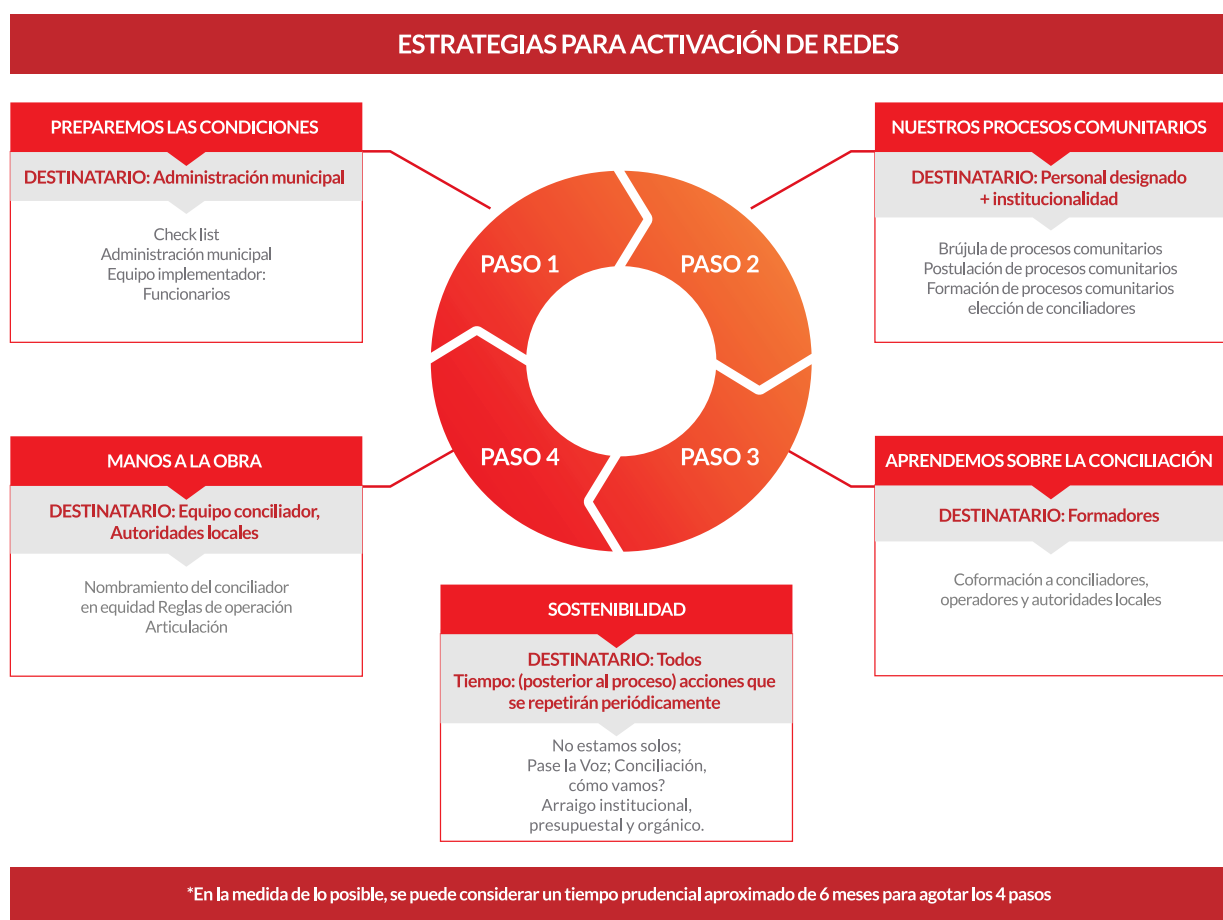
ESTRATEGIAS PARA ACTIVACIÓN DE REDES

PREPAREMOS LAS CONDICIONES

DESTINATARIO: Administración municipal

Check list
Administración municipal
Equipo implementador:
Funcionarios

NUESTROS PROCESOS COMUNITARIOS

DESTINATARIO: Personal designado + institucionalidad

Brújula de procesos comunitarios
Postulación de procesos comunitarios
Formación de procesos comunitarios
elección de conciliadores

PASO 1

PASO 2

PASO 4

PASO 3

MANOS A LA OBRA

DESTINATARIO: Equipo conciliador, Autoridades locales

Nombramiento del conciliador en equidad Reglas de operación
Articulación

APRENDEMOS SOBRE LA CONCILIACIÓN

DESTINATARIO: Formadores

Coformación a conciliadores, operadores y autoridades locales

SOSTENIBILIDAD

DESTINATARIO: Todos
Tiempo: (posterior al proceso) acciones que se repetirán periódicamente

No estamos solos;
Pase la Voz; Conciliación, cómo vamos?
Arraigo institucional, presupuestal y orgánico.

*En la medida de lo posible, se puede considerar un tiempo prudencial aproximado de 6 meses para agotar los 4 pasos